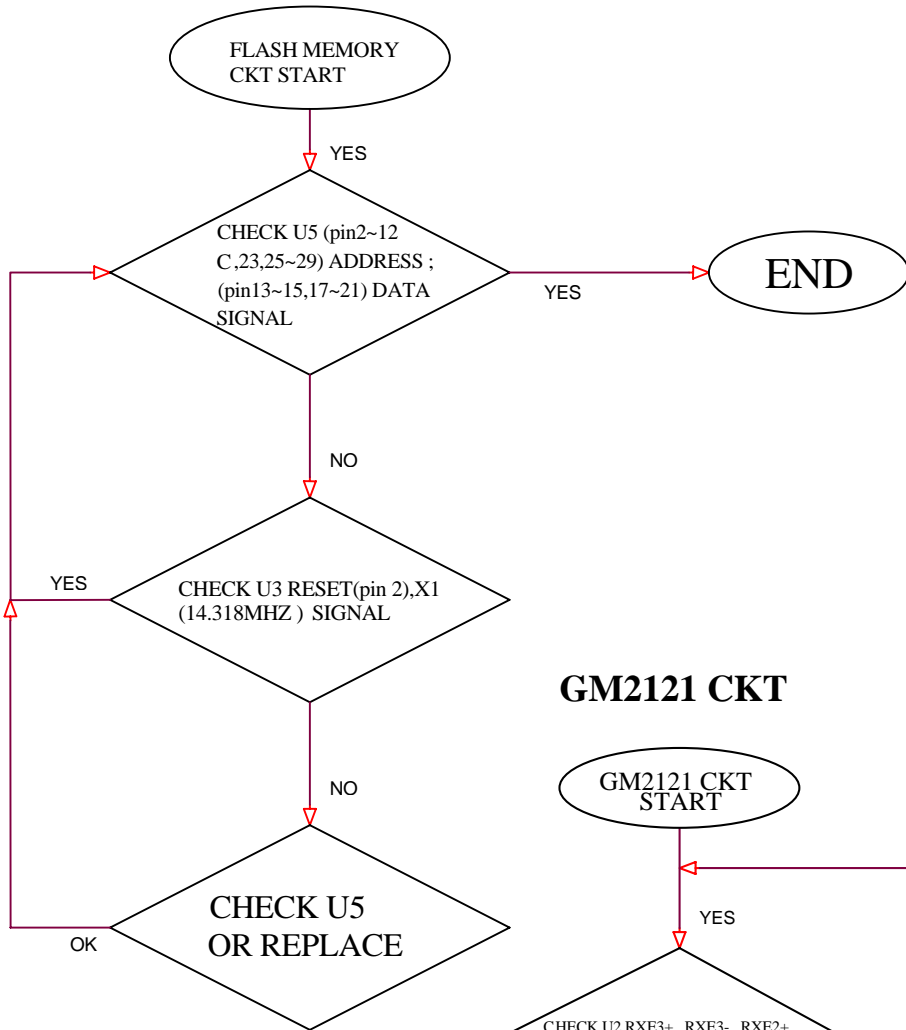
FLASH MEMORY CKT START

YES

CHECK U5 (pin2~12 C,23,25~29) ADDRESS ; (pin13~15,17~21) DATA SIGNAL

YES

END

NO

YES

CHECK U3 RESET(pin 2),X1 (14.318MHZ ) SIGNAL

GM2121 CKT

NO

GM2121 CKT START

YES

CHECK U5 OR REPLACE

OK

CHECK U2 RXE3+, RXE3-, RXE2+ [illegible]